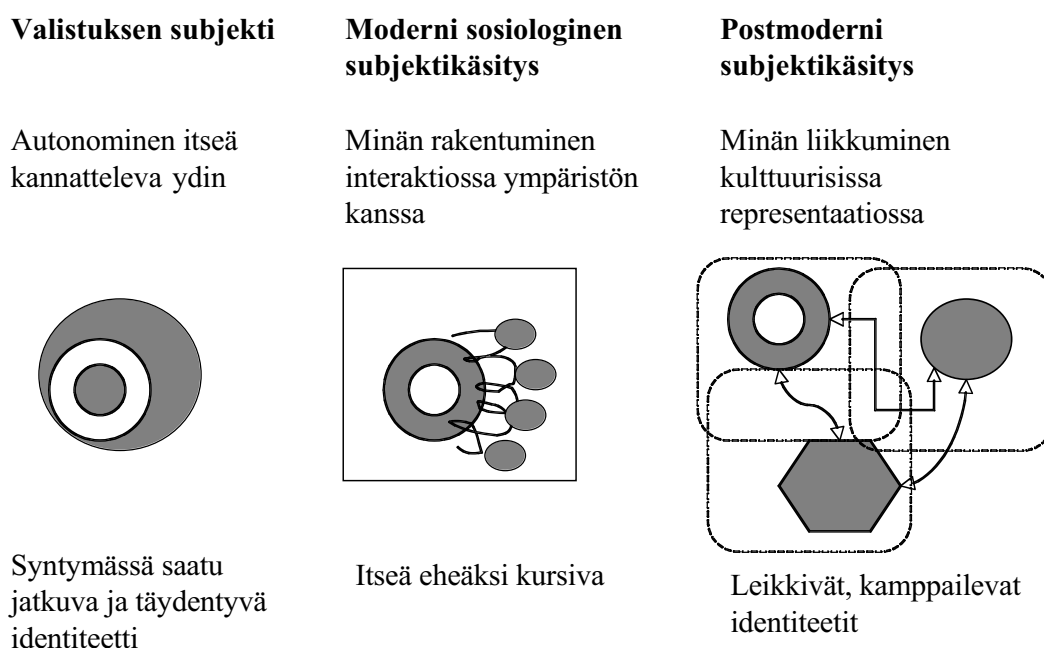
**Valistuksen subjekti**

Autonominen itseä kannatteleva ydin

Syntymässä saatu jatkuva ja täydentyvä identiteetti

**Moderni sosiologinen subjektikäsitys**

Minän rakentuminen interaktiossa ympäristön kanssa

Itseä eheäksi kursiva

**Postmoderni subjektikäsitys**

Minän liikkuminen kulttuurisissa representaatiossa

Leikkivät, kamppailevat identiteetit